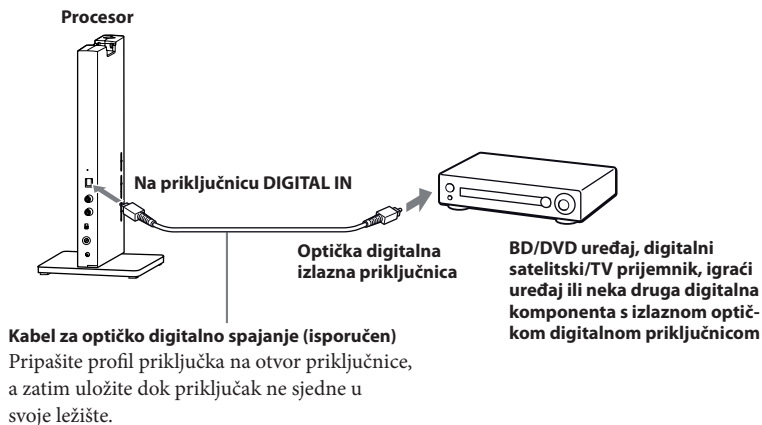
Procesor

Na priključnicu DIGITAL IN

Optička digitalna izlazna priključnica

BD/DVD uređaj, digitalni satelitski/TV prijemnik, igraći uređaj ili neka druga digitalna komponenta s izlaznom optičkom digitalnom priključnicom

Kabel za optičko digitalno spajanje (isporučen)
Pripašite profil priključka na otvor priključnice, a zatim uložite dok priključak ne sjedne u svoje ležište.